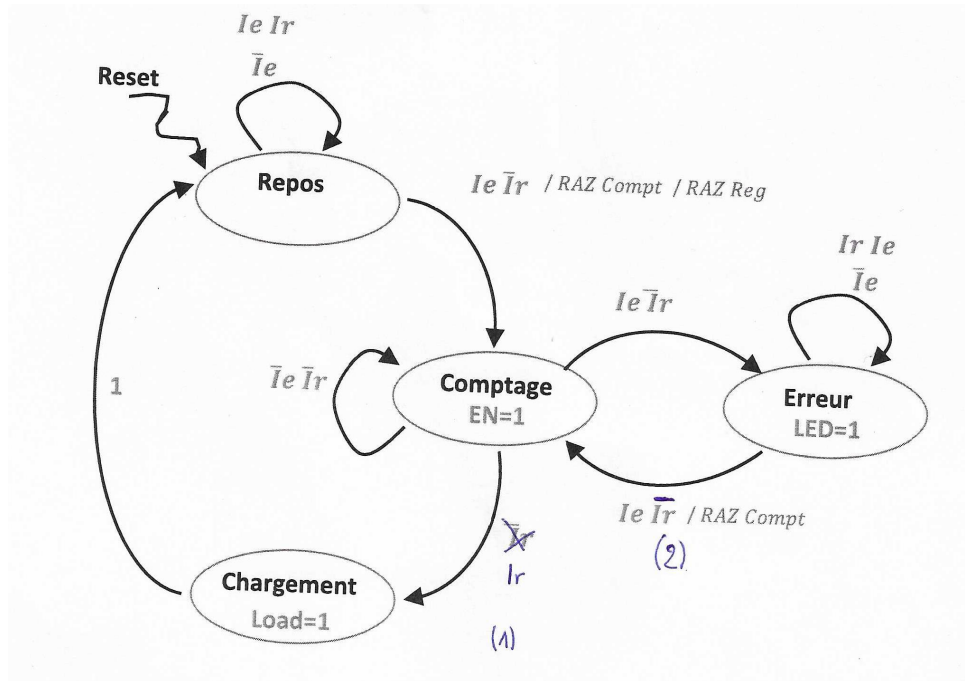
$Ie\ Ir$

$\bar{I}e$

Reset

Repos

$Ie\ \bar{I}r$ / RAZ Compt / RAZ Reg

$Ir\ Ie$

$\bar{I}e$

$Ie\ \bar{I}r$

$\bar{I}e\ \bar{I}r$

1

Comptage
EN=1

Erreur
LED=1

$Ie\ \bar{I}r$ / RAZ Compt

(2)

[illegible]
Ir

Chargement
Load=1

(1)